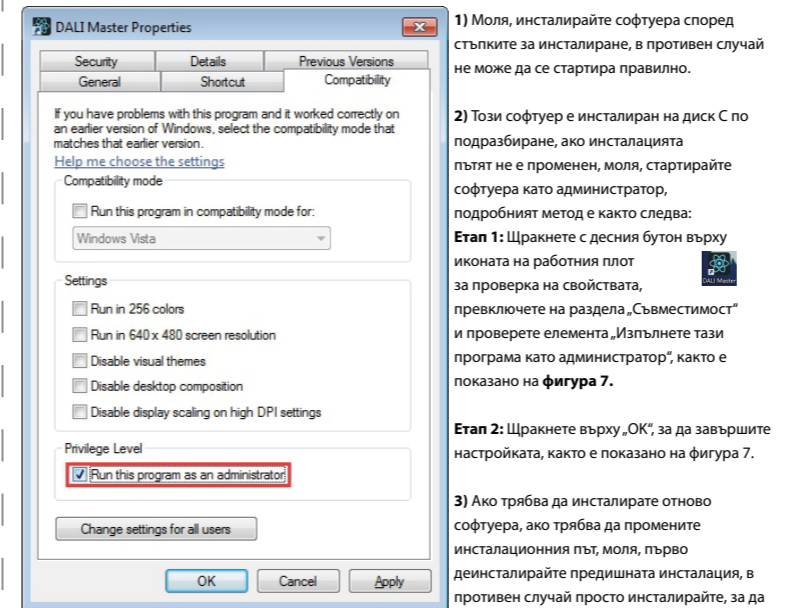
DALI Master Properties

Security | Details | Previous Versions
General | Shortcut | Compatibility

If you have problems with this program and it worked correctly on an earlier version of Windows, select the compatibility mode that matches that earlier version.
Help me choose the settings

Compatibility mode
Run this program in compatibility mode for:
Windows Vista

Settings
Run in 256 colors
Run in 640 x 480 screen resolution
Disable visual themes
Disable desktop composition
Disable display scaling on high DPI settings

Privilege Level
Run this program as an administrator

Change settings for all users

OK | Cancel | Apply

**1)** Моля, инсталирайте софтуера според стъпките за инсталиране, в противен случай не може да се стартира правилно.

**2)** Този софтуер е инсталиран на диск C по подразбиране, ако инсталацията пътят не е променен, моля, стартирайте софтуера като администратор, подробният метод е както следва:
**Етап 1:** Щракнете с десния бутон върху иконата на работния плот за проверка на свойствата, превключете на раздела „Съвместимост" и проверете елемента „Изпълнете тази програма като администратор", както е показано на **фигура 7.**

DALI Master

**Етап 2:** Щракнете върху „OK", за да завършите настройката, както е показано на фигура 7.

**3)** Ако трябва да инсталирате отново софтуера, ако трябва да промените инсталационния път, моля, първо деинсталирайте предишната инсталация, в противен случай просто инсталирайте, за да